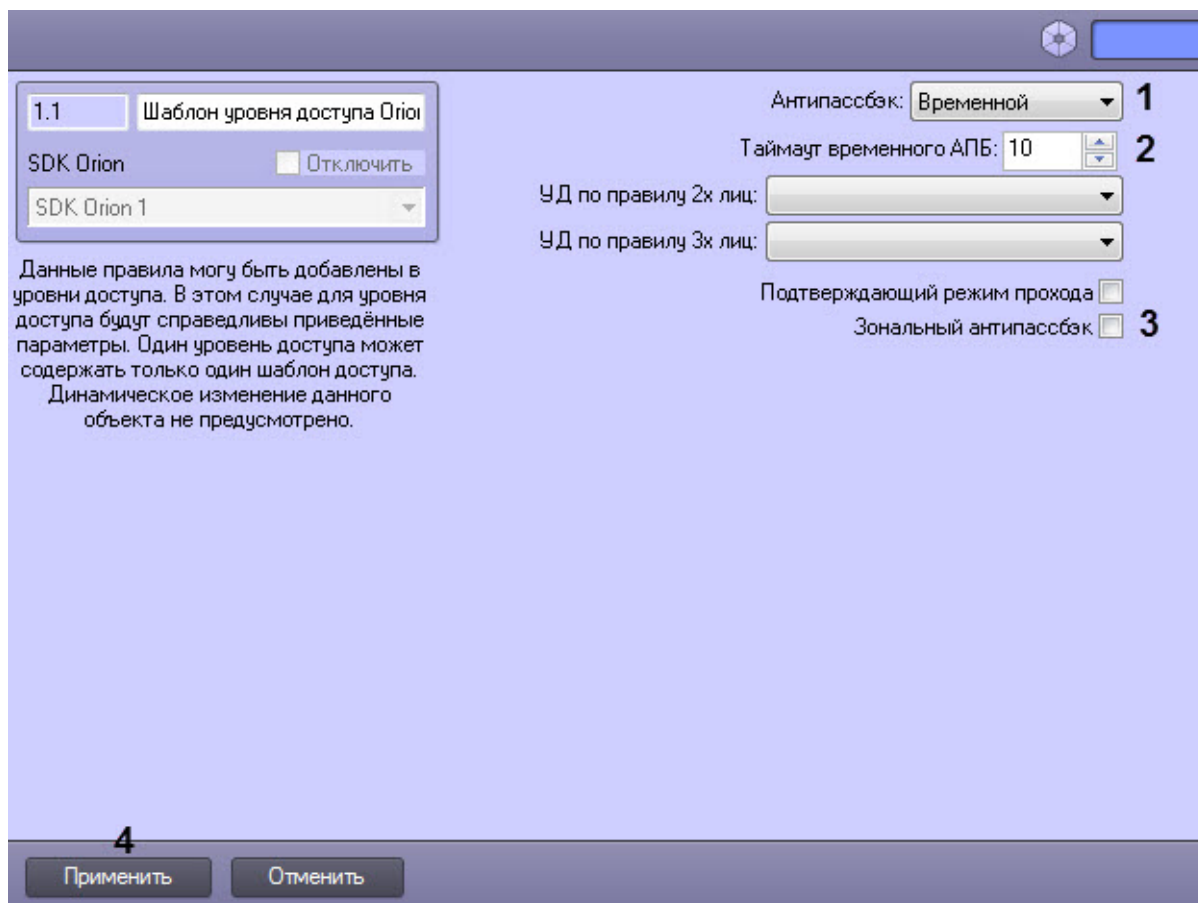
1.1

Шаблон уровня доступа Orio

SDK Orion

Отключить

SDK Orion 1

Данные правила могу быть добавлены в уровни доступа. В этом случае для уровня доступа будут справедливы приведённые параметры. Один уровень доступа может содержать только один шаблон доступа. Динамическое изменение данного объекта не предусмотрено.

Антипассбэк: Временной 1

Таймаут временного АПБ: 10 2

УД по правилу 2х лиц:

УД по правилу 3х лиц:

Подтверждающий режим прохода

Зональный антипассбэк 3

4

Применить

Отменить